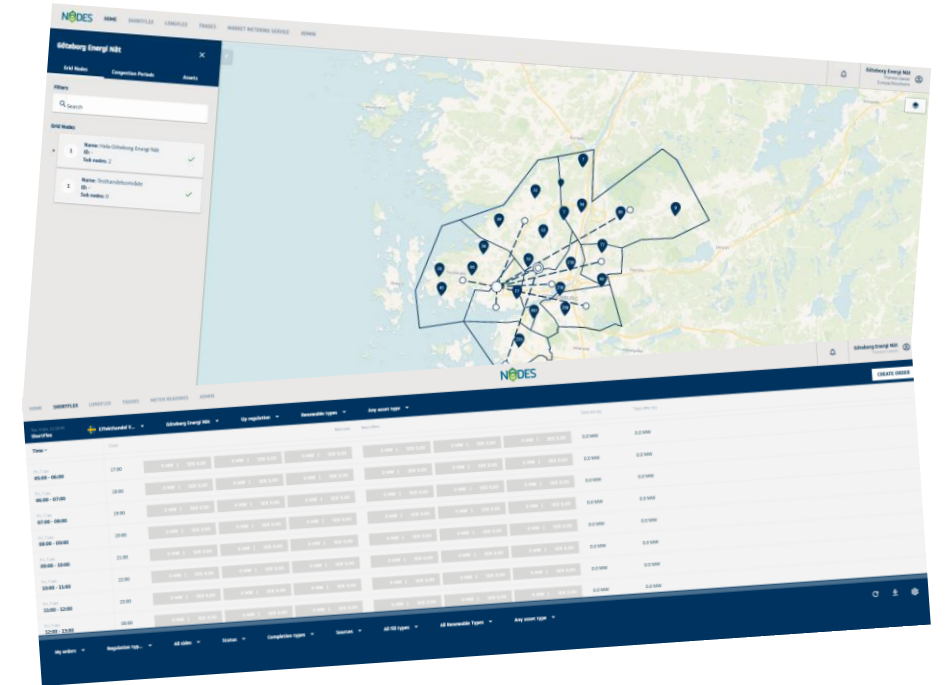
NODES HOME SHORTFLEX LONGFLEX TRADES MARKET METERING SERVICE ADMIN

Göteborg Energi Nät

Grid Nodes Congestion Periods Assets

Filters

Search

Grid Nodes

Name: Hela Göteborg Energi Nät
ID: -
Sub nodes: 2

Name: Testhandelsområdet
ID: -
Sub nodes: 0

Göteborg Energi Nät

Göteborg Energi Nät

NODES

CREATE ORDER

HOME SHORTFLEX LONGFLEX TRADES METER READINGS ADMIN

ShortFlex

Effektkunskil S...

Göteborg Energi Nät

Up regulation

Renewable types

Any asset type

Time

17:00
18:00
19:00
20:00
21:00
22:00
23:00
00:00

05:00 - 06:00
06:00 - 07:00
07:00 - 08:00
08:00 - 09:00
09:00 - 10:00
10:00 - 11:00
11:00 - 12:00
12:00 - 13:00

0.0 MW 0.0 MW
0.0 MW 0.0 MW
0.0 MW 0.0 MW
0.0 MW 0.0 MW
0.0 MW 0.0 MW
0.0 MW 0.0 MW
0.0 MW 0.0 MW
0.0 MW 0.0 MW

My orders Regulation typ... All sides Status Completion types Sources All TD types All Renewable Types Any asset type